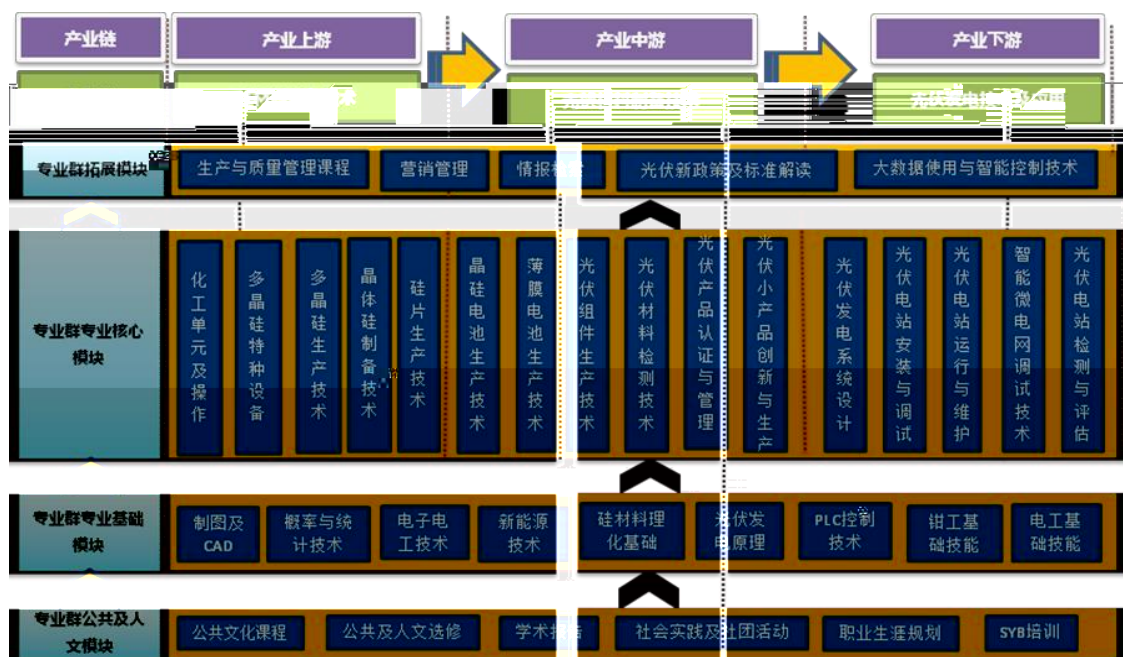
产业链

产业上游

产业中游

产业下游

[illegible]

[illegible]

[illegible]

专业群拓展模块

生产与质量管理课程

营销管理

情报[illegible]

光伏新政策及标准解读

大数据使用与智能控制技术

专业群专业核心模块

化工单元及操作

多晶硅特种设备

多晶硅生产技术

晶体硅制备技术

硅片生产技术

晶硅电池生产技术

薄膜电池生产技术

光伏组件生产技术

光伏材料检测技术

光伏产品认证与管理

光伏小产品创新与生产

光伏发电系统设计

光伏电站安装与调试

光伏电站运行与维护

智能微电网调试技术

光伏电站检测与评估

专业群专业基础模块

制图及CAD

概率与统计技术

电子电工技术

新能源技术

硅材料理化基础

光伏发电原理

PLC控制技术

钳工基础技能

电工基础技能

专业群公共及人文模块

公共文化课程

公共及人文选修

学术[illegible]

社会实践及社团活动

职业生涯规划

SYB培训